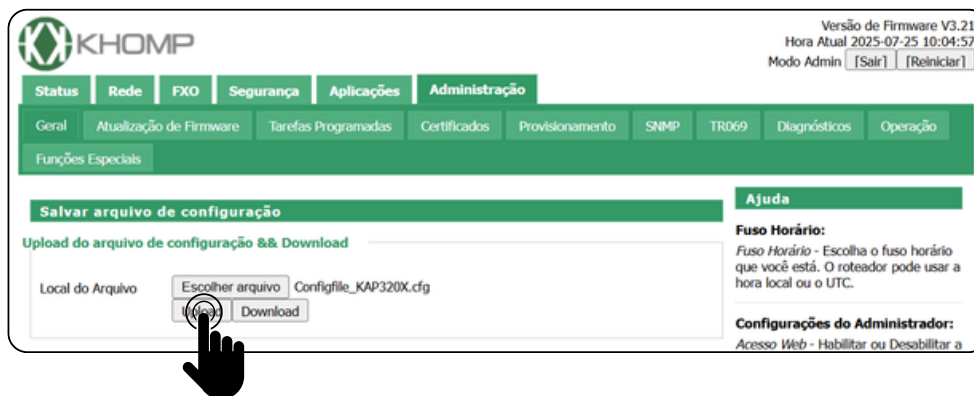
KHOMP

Versão de Firmware V3.21
Hora Atual 2025-07-25 10:04:57
Modo Admin [Sair] [Reiniciar]

Status Rede FXO Segurança Aplicações Administração

Geral Atualização de Firmware Tarefas Programadas Certificados Provisionamento SNMP TR069 Diagnósticos Operação
Funções Especiais

Salvar arquivo de configuração

Upload do arquivo de configuração && Download

Local do Arquivo Escolher arquivo Configfile_KAP320X.cfg
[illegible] Download

Ajuda

Fuso Horário:
Fuso Horário - Escolha o fuso horário que você está. O roteador pode usar a hora local ou o UTC.

Configurações do Administrador:
Acesso Web - Habilitar ou Desabilitar a